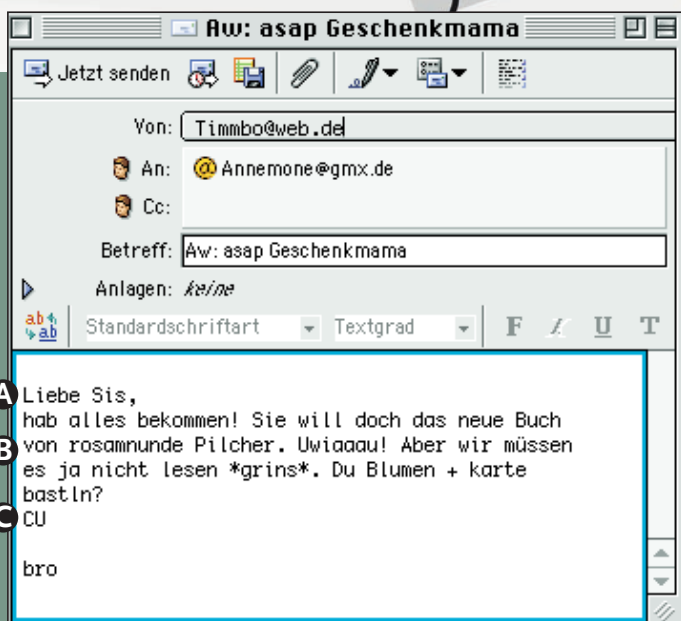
Aw: asap Geschenkmama

Jetzt senden

Von: Timmbo@web.de

An: Annemone@gmx.de

Cc:

Betreff: Aw: asap Geschenkmama

Anlagen: keine

Standardschriftart Textgrad F K U T

A Liebe Sis,
hab alles bekommen! Sie will doch das neue Buch
B von rosamnunde Pilcher. Uwiaaau! Aber wir müssen
es ja nicht lesen *grins*. Du Blumen + karte
bastln?
C CU

bro